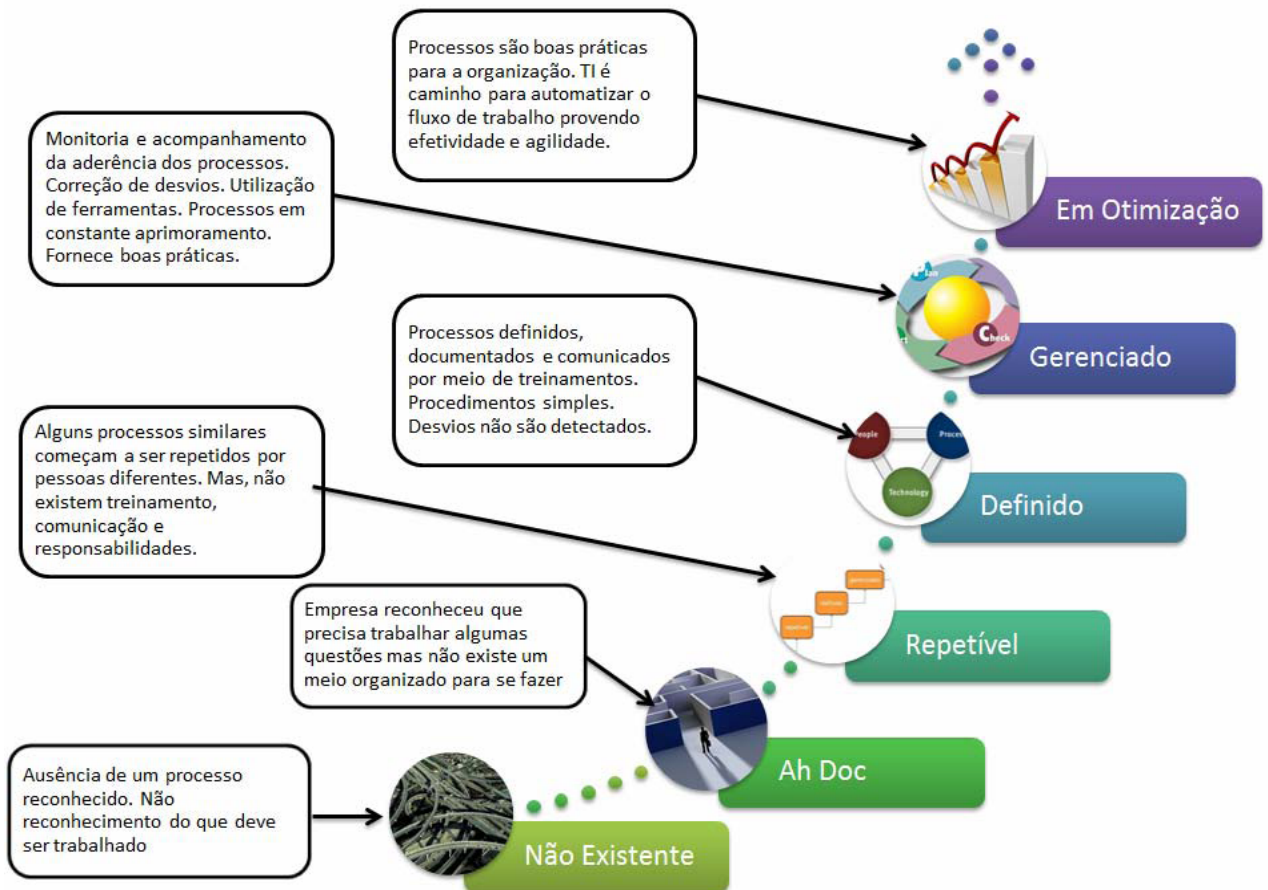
Processos são boas práticas para a organização. TI é caminho para automatizar o fluxo de trabalho provendo efetividade e agilidade.

Em Otimização

Monitoria e acompanhamento da aderência dos processos. Correção de desvios. Utilização de ferramentas. Processos em constante aprimoramento. Fornece boas práticas.

Plan

Check

rt

Gerenciado

Processos definidos, documentados e comunicados por meio de treinamentos. Procedimentos simples. Desvios não são detectados.

People

Process

Technology

Definido

Alguns processos similares começam a ser repetidos por pessoas diferentes. Mas, não existem treinamento, comunicação e responsabilidades.

Repetível

Empresa reconheceu que precisa trabalhar algumas questões mas não existe um meio organizado para se fazer

Ah Doc

Ausência de um processo reconhecido. Não reconhecimento do que deve ser trabalhado

Não Existente